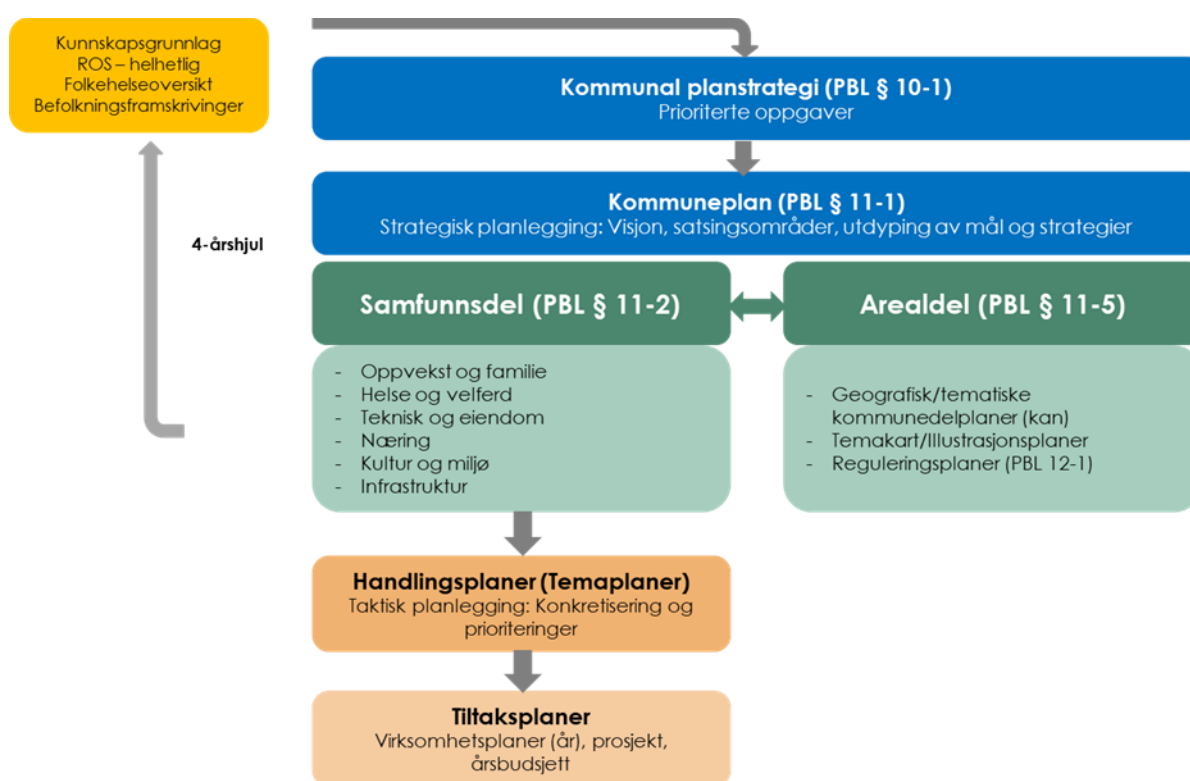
Kunnskapsgrunnlag
ROS – helhetlig
Folkehelseoversikt
Befolkningsframskrivinger

4-årshjul

Kommunal planstrategi (PBL § 10-1)
Prioriterte oppgaver

Kommuneplan (PBL § 11-1)
Strategisk planlegging: Visjon, satsingsområder, utdyping av mål og strategier

Samfunnsdel (PBL § 11-2)

Arealdel (PBL § 11-5)

- Oppvekst og familie
- Helse og velferd
- Teknisk og eiendom
- Næring
- Kultur og miljø
- Infrastruktur

- Geografisk/tematiske kommunedelplaner (kan)
- Temakart/Illustrasjonsplaner
- Reguleringsplaner (PBL 12-1)

Handlingsplaner (Temaplaner)
Taktisk planlegging: Konkretisering og prioriteringer

Tiltaksplaner
Virksomhetsplaner (år), prosjekt, årsbudsjett